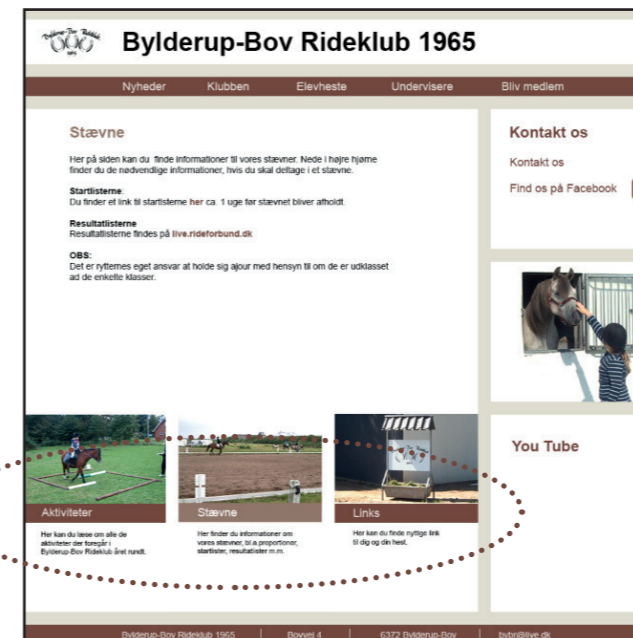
Bylderup-Bov Rideklub 1965

Bylderup-Bov Rideklub 1965

Nyheder Klubben Elevheste Undervisere Bliv medlem

Stævne

Her på siden kan du finde informationer til vores stævner. Nede i højre hjørne finder du de nødvendige informationer, hvis du skal deltage i et stævne.

Startlisterne:
Du finder et link til startlisterne her ca. 1 uge før stævnet bliver afholdt.

Resultatlisterne
Resultatlisterne findes på live.rideforbund.dk

OBS:
Det er rytternes eget ansvar at holde sig ajour med hensyn til om de er udklasset ad de enkelte klasser.

Kontakt os

Kontakt os

Find os på Facebook

You Tube

Aktiviteter

Her kan du læse om alle de aktiviteter der foregår i Bylderup-Bov Rideklub året rundt.

Stævne

Her finder du informationer om vores stævner, bl.a proportioner, startlister, resultatlister m.m.

Links

Her kan du finde nyttige link til dig og din hest.

Bylderup-Bov Rideklub 1965 | Bovvej 4 | 6372 Bylderup-Bov | bybr@live.dk